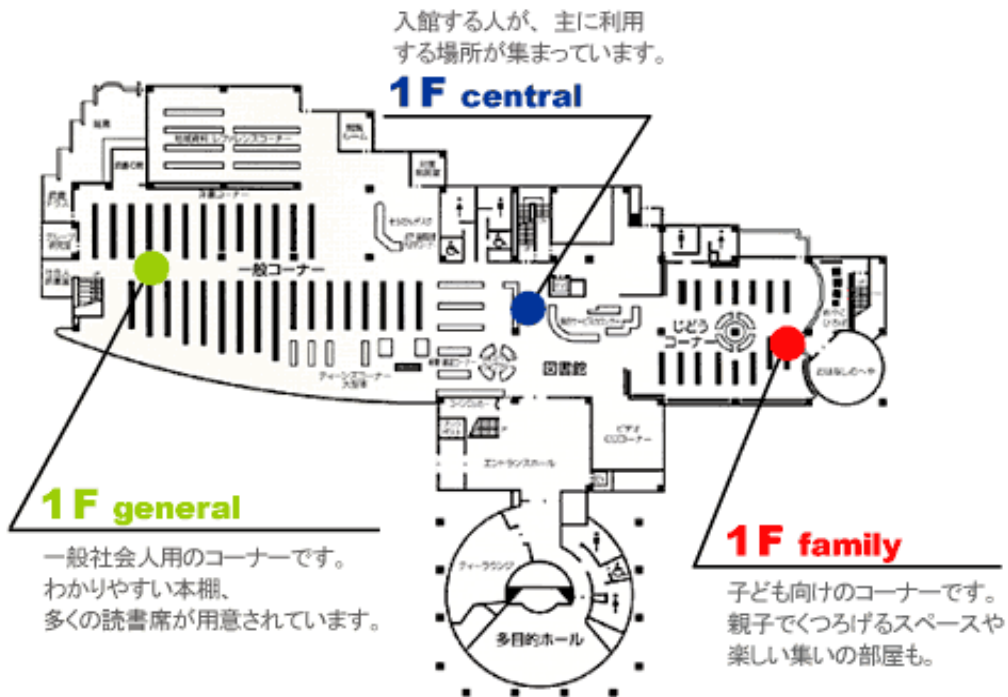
入館する人が、主に利用する場所が集まっています。

1F central

一般コーナー

ティーンズコーナー

図書館

じどうコーナー

おはなしのへや

エントランスホール

ビデオ CDコーナー

ティーラウンジ

多目的ホール

1F general

一般社会人用のコーナーです。
わかりやすい本棚、
多くの読書席が用意されています。

1F family

子ども向けのコーナーです。
親子でくつろげるスペースや
楽しい集いの部屋も。